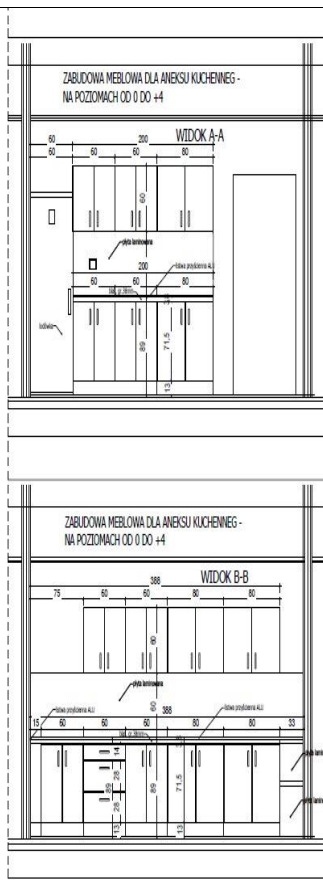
ZABUDOWA MEBLOWA DLA ANEKSU KUCHENNEG - NA POZIOMACH OD 0 DO +4

WIDOK A-A

60
200
60
60
80
60
płyta laminowana
200
listwa przyścienna ALU
60
60
80
blat gr. 38mm
lodówka
89
71,5
13

ZABUDOWA MEBLOWA DLA ANEKSU KUCHENNEG - NA POZIOMACH OD 0 DO +4

WIDOK B-B

388
75
60
60
80
80
60
płyta laminowana
listwa przyścienna ALU
388
listwa przyścienna ALU
15
60
60
60
80
80
33
blat gr. 38mm
14
28
28
28
89
71,5
13
13
płyta lam
płyta lam